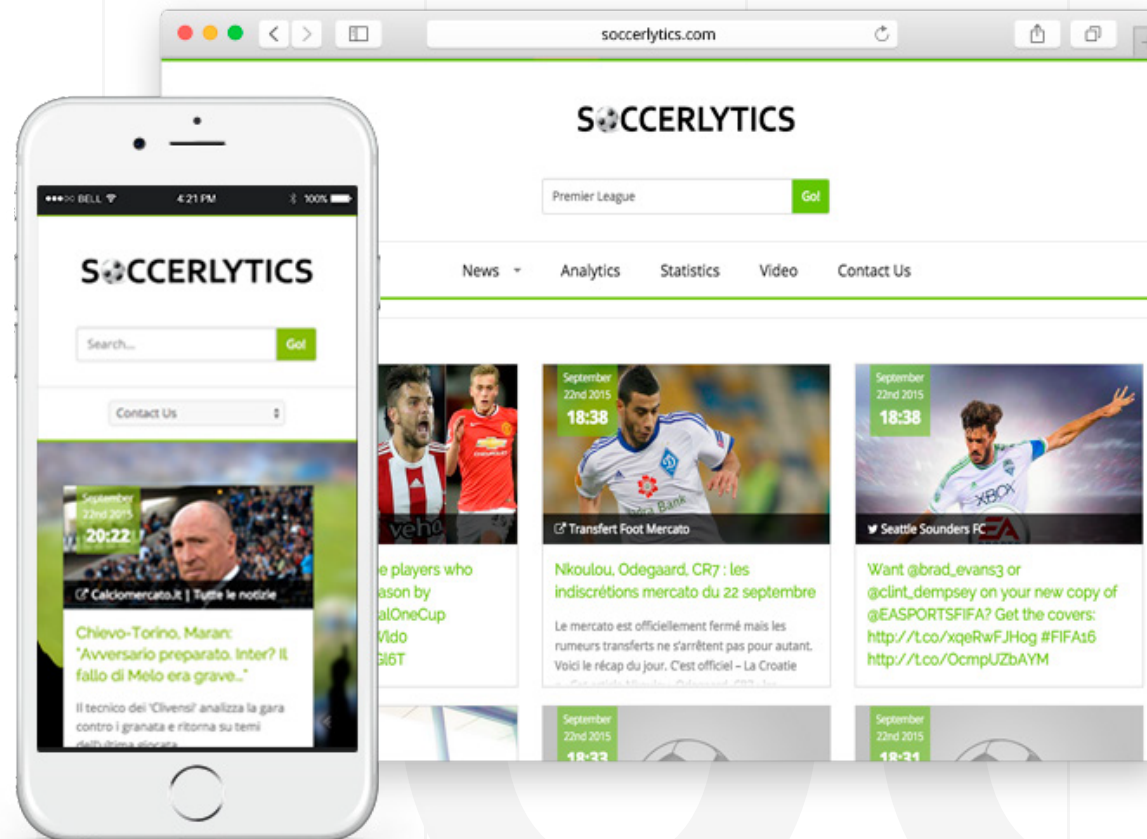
soccerlytics.com

SOCCERLYTICS

Premier League Go!

News Analytics Statistics Video Contact Us

e players who
ason by
alOneCup
Vldo
Gl6T

September
22nd 2015
18:38

Transfert Foot Mercato

Nkoulou, Odegaard, CR7 : les indiscrétions mercato du 22 septembre

Le mercato est officiellement fermé mais les rumeurs transferts ne s'arrêtent pas pour autant. Voici le récap du jour. C'est officiel – La Croatie

September
22nd 2015
18:38

Seattle Sounders FC

Want @brad_evans3 or @clint_dempsey on your new copy of @EASPORTSFIFA? Get the covers: http://t.co/xqeRwFJHog #FIFA16 http://t.co/OcmpUZbAYM

September
22nd 2015
18:33

September
22nd 2015
18:31

BELL 4:21 PM 100%

SOCCERLYTICS

Search... Go!

Contact Us

September
22nd 2015
20:22

Calciomercato.it | Tutte le notizie

Chievo-Torino, Maran: "Avversario preparato. Inter? Il fallo di Melo era grave..."

Il tecnico dei 'Clivensi' analizza la gara contro i granata e ritorna su temi dell'ultima giocata